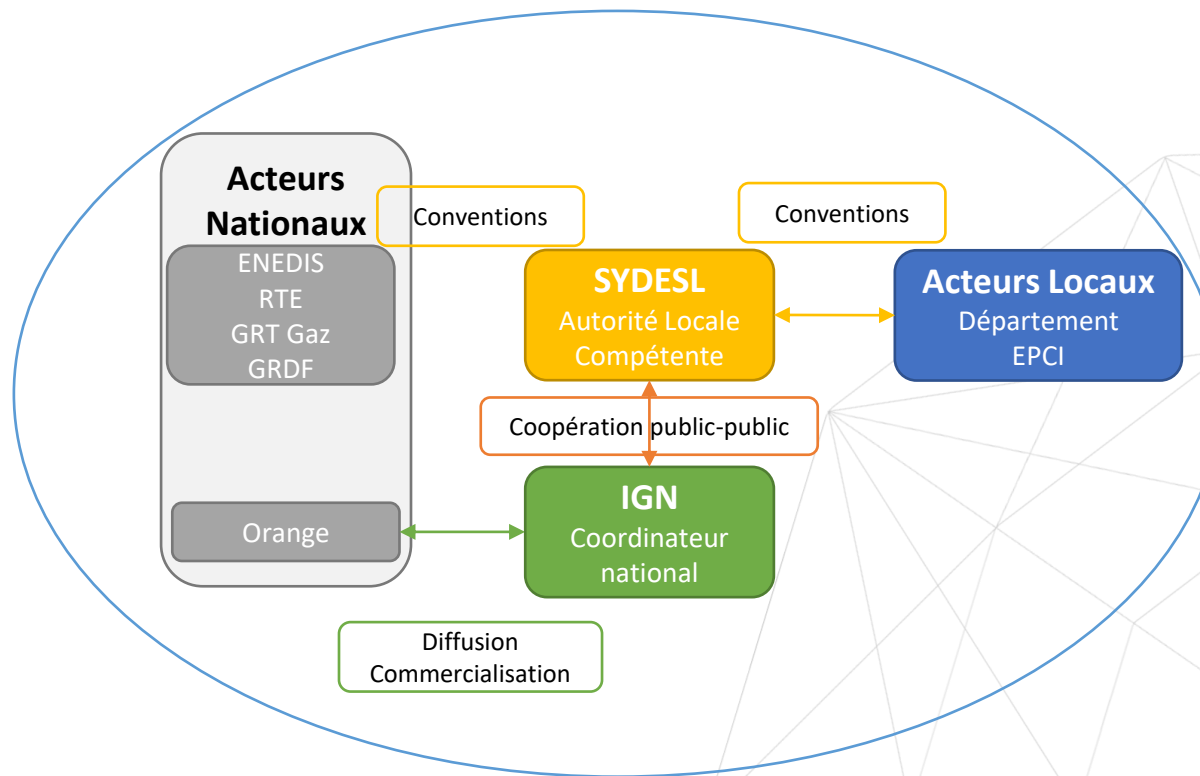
Acteurs Nationaux

ENEDIS
RTE
GRT Gaz
GRDF

Orange

Conventions

Conventions

SYDESL
Autorité Locale Compétente

Acteurs Locaux
Département
EPCI

Coopération public-public

IGN
Coordinateur national

Diffusion
Commercialisation